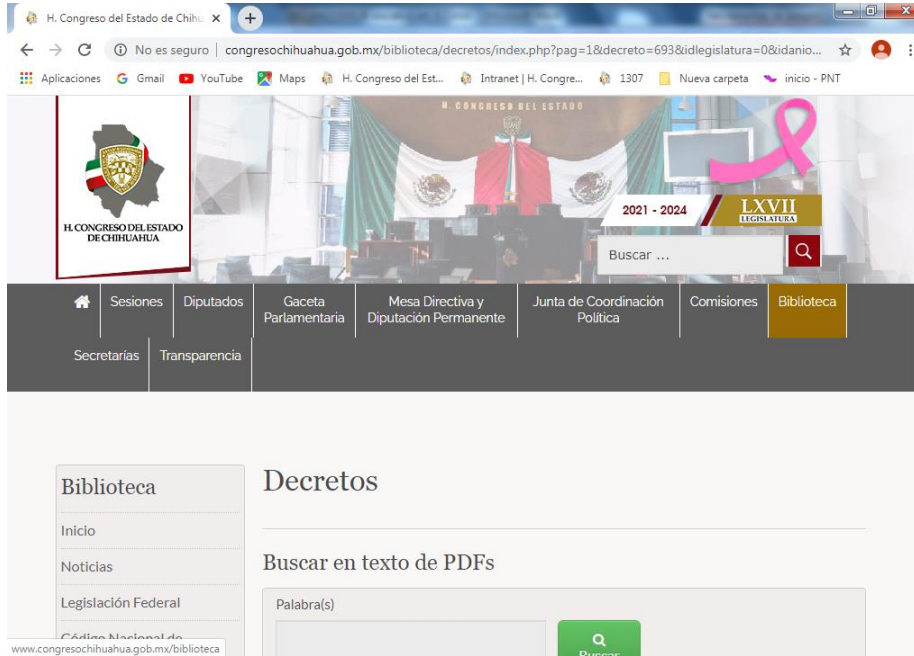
H. Congreso del Estado de Chihu ×

No es seguro | congresochihuahua.gob.mx/biblioteca/decretos/index.php?pag=1&decreto=693&idlegislatura=0&idanio...

Aplicaciones Gmail YouTube Maps H. Congreso del Est... Intranet | H. Congre... 1307 Nueva carpeta inicio - PNT

H. CONGRESO DEL ESTADO

H. CONGRESO DEL ESTADO DE CHIHUAHUA

2021 - 2024 LXVII LEGISLATURA

Buscar ...

Sesiones Diputados Gaceta Parlamentaria Mesa Directiva y Diputación Permanente Junta de Coordinación Política Comisiones Biblioteca

Secretarías Transparencia

Biblioteca

Inicio

Noticias

Legislación Federal

Código Nacional de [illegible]

Decretos

Buscar en texto de PDFs

Palabra(s)

Buscar

www.congresochihuahua.gob.mx/biblioteca